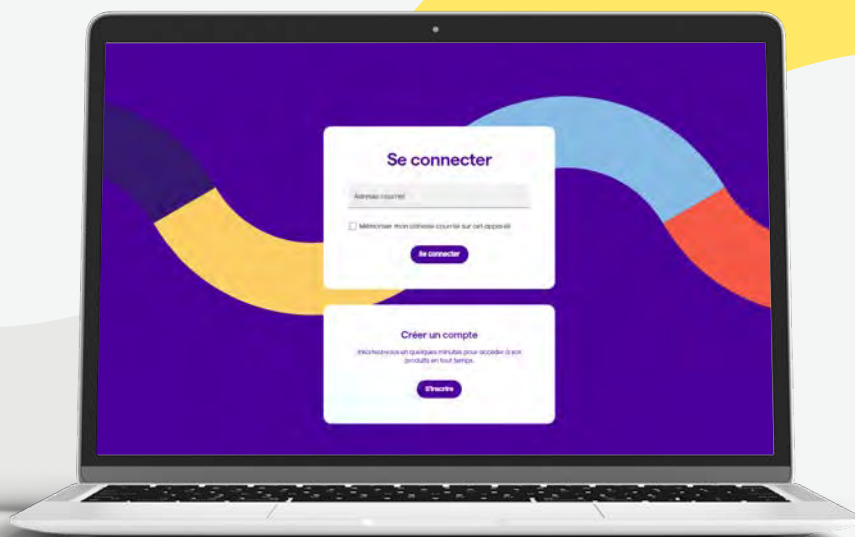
Se connecter

Adresse courriel

Mémoriser mon adresse courriel sur cet appareil

Se connecter

Créer un compte

Inscrivez-vous en quelques minutes pour accéder à vos produits en tout temps.

S'inscrire